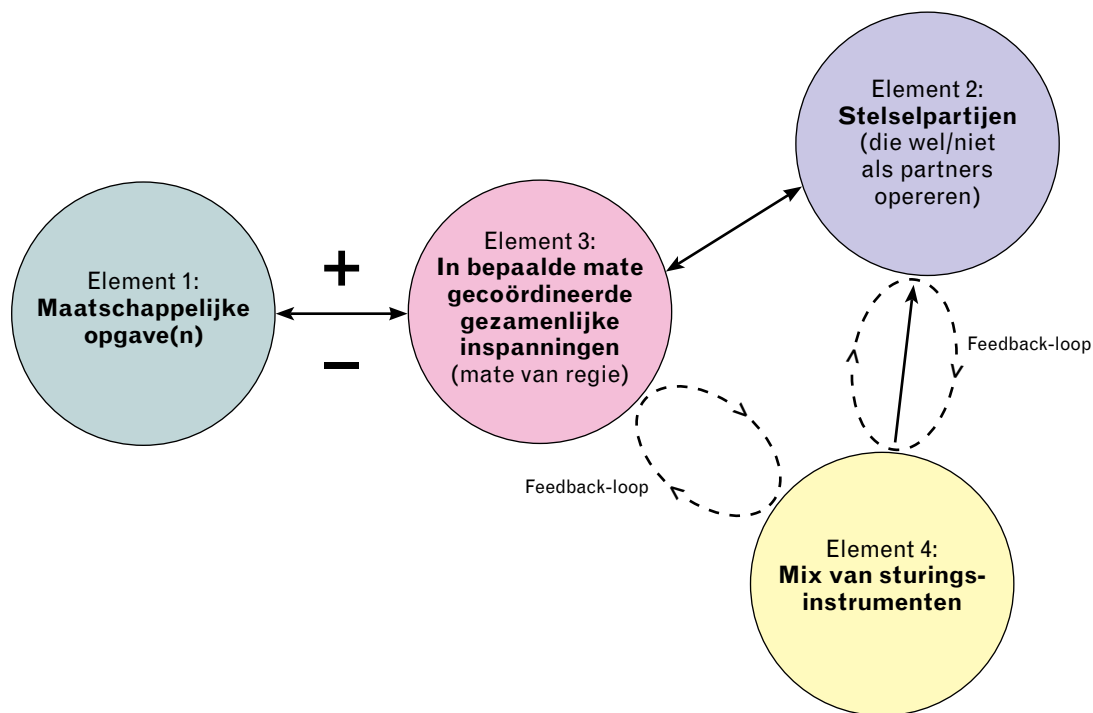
Element 2:
**Stelselpartijen**
(die wel/niet als partners opereren)

Element 1:
**Maatschappelijke opgave(n)**

+

–

Element 3:
**In bepaalde mate gecoördineerde gezamenlijke inspanningen**
(mate van regie)

Feedback-loop

Feedback-loop

Element 4:
**Mix van sturingsinstrumenten**